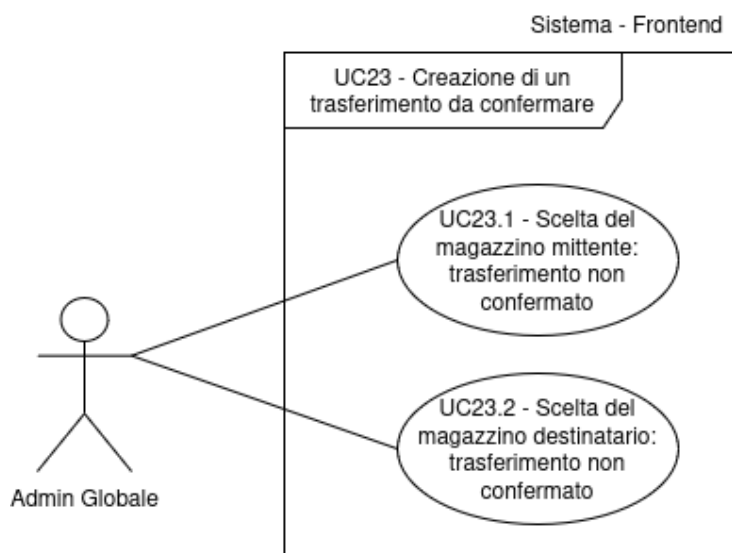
Sistema - Frontend

UC23 - Creazione di un trasferimento da confermare

UC23.1 - Scelta del magazzino mittente: trasferimento non confermato

UC23.2 - Scelta del magazzino destinatario: trasferimento non confermato

Admin Globale